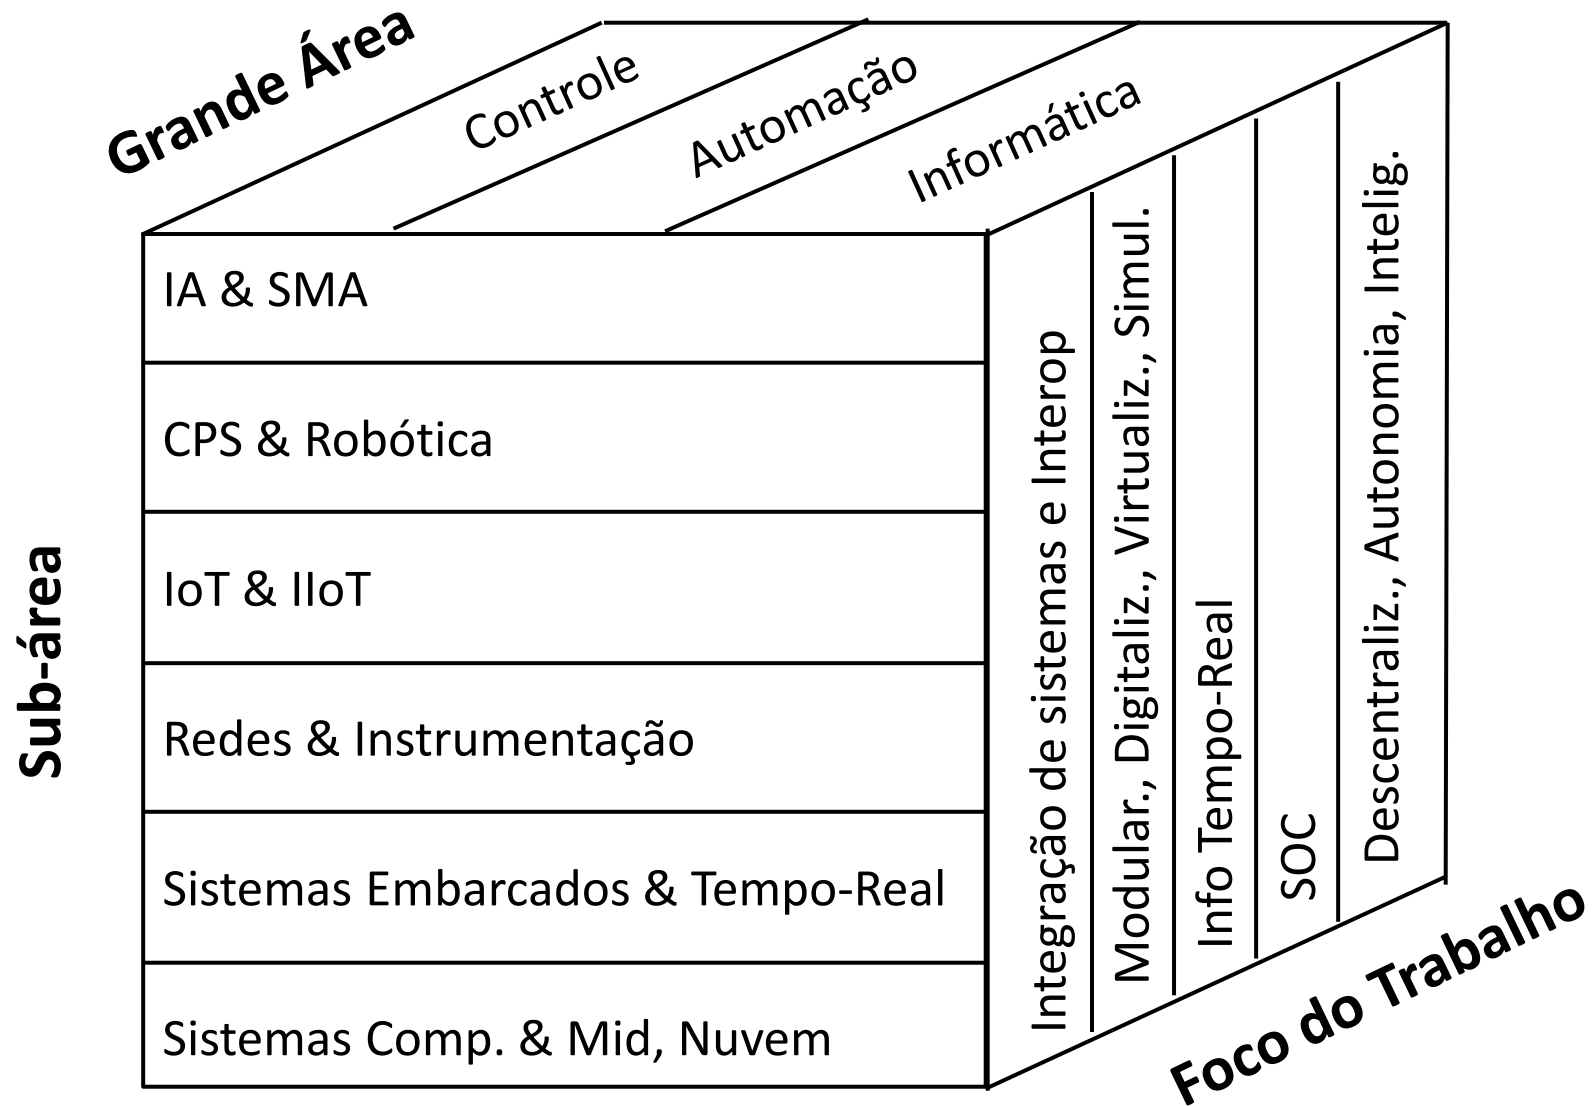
Grande Área

Controle

Automação

Informática

Sub-área

IA & SMA

CPS & Robótica

IoT & IIoT

Redes & Instrumentação

Sistemas Embarcados & Tempo-Real

Sistemas Comp. & Mid, Nuvem

Integração de sistemas e Interop

Modular., Digitaliz., Virtualiz., Simul.

Info Tempo-Real

SOC

Descentraliz., Autonomia, Intelig.

Foco do Trabalho